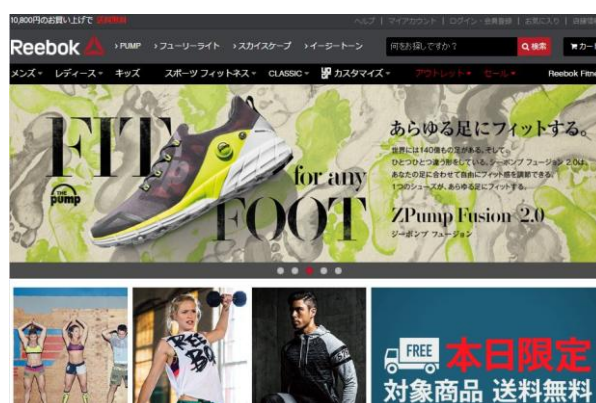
10,800円のお買い上げで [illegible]

ヘルプ | マイアカウント | ログイン・会員登録 | お気に入り | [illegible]

Reebok

› PUMP › フューリーライト › スカイスケープ › イージートーン

何をお探しですか？

Q 検索

カート

メンズ レディース キッズ スポーツ フィットネス CLASSIC カスタマイズ アウトレット セール Reebok Fitne

FIT for any FOOT

THE pump

あらゆる足にフィットする。

世界には140億もの足がある。そして、ひとつひとつ違う形をしている。ジーポンプ フュージョン 2.0は、あなたの足に合わせて自由にフィット感を調節できる。1つのシューズが、あらゆる足にフィットする。

ZPump Fusion 2.0

ジーポンプ フュージョン

FREE 本日限定

対象商品 送料無料